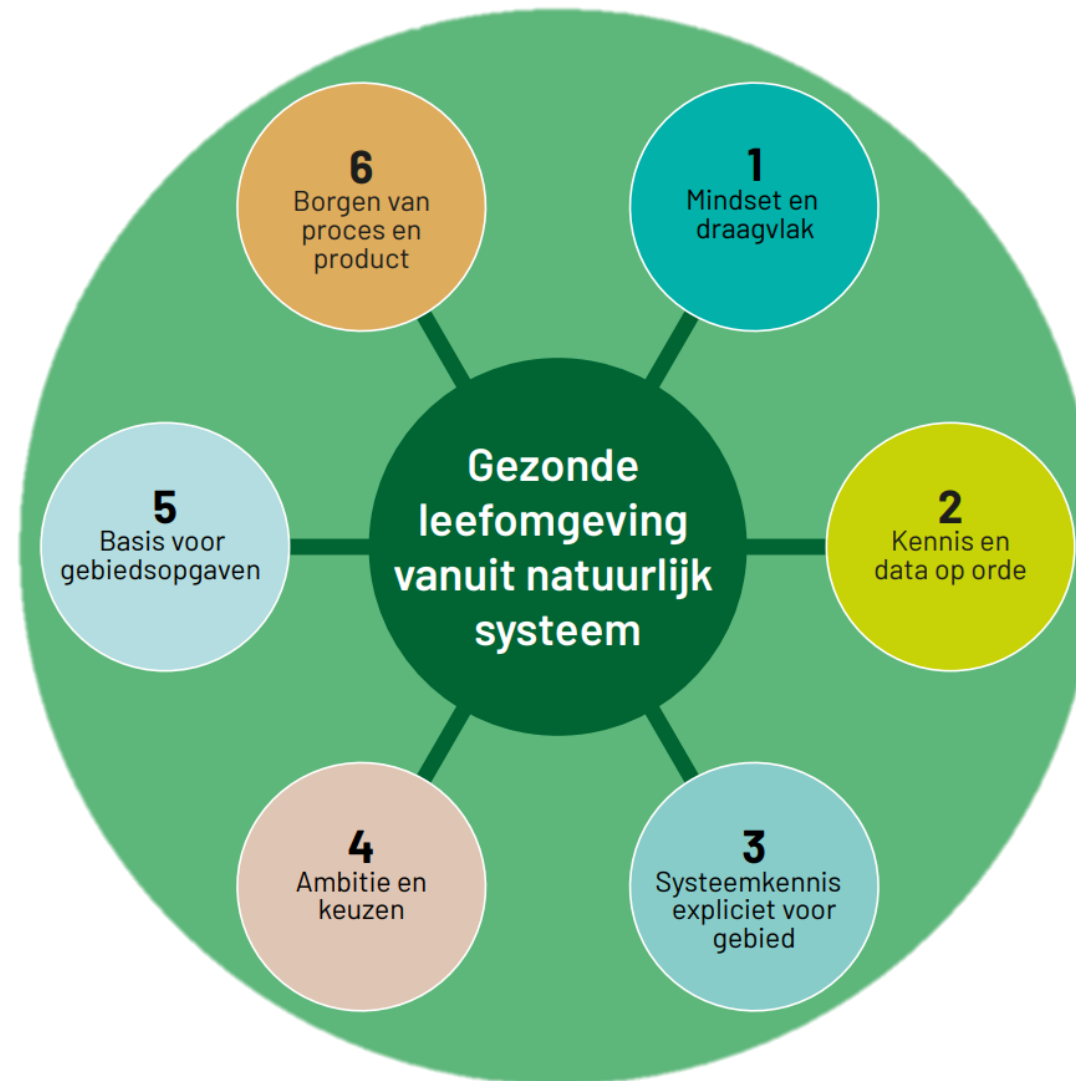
Gezonde leefomgeving vanuit natuurlijk systeem

1
Mindset en draagvlak

2
Kennis en data op orde

3
Systeemkennis expliciet voor gebied

4
Ambitie en keuzen

5
Basis voor gebiedsopgaven

6
Borgen van proces en product